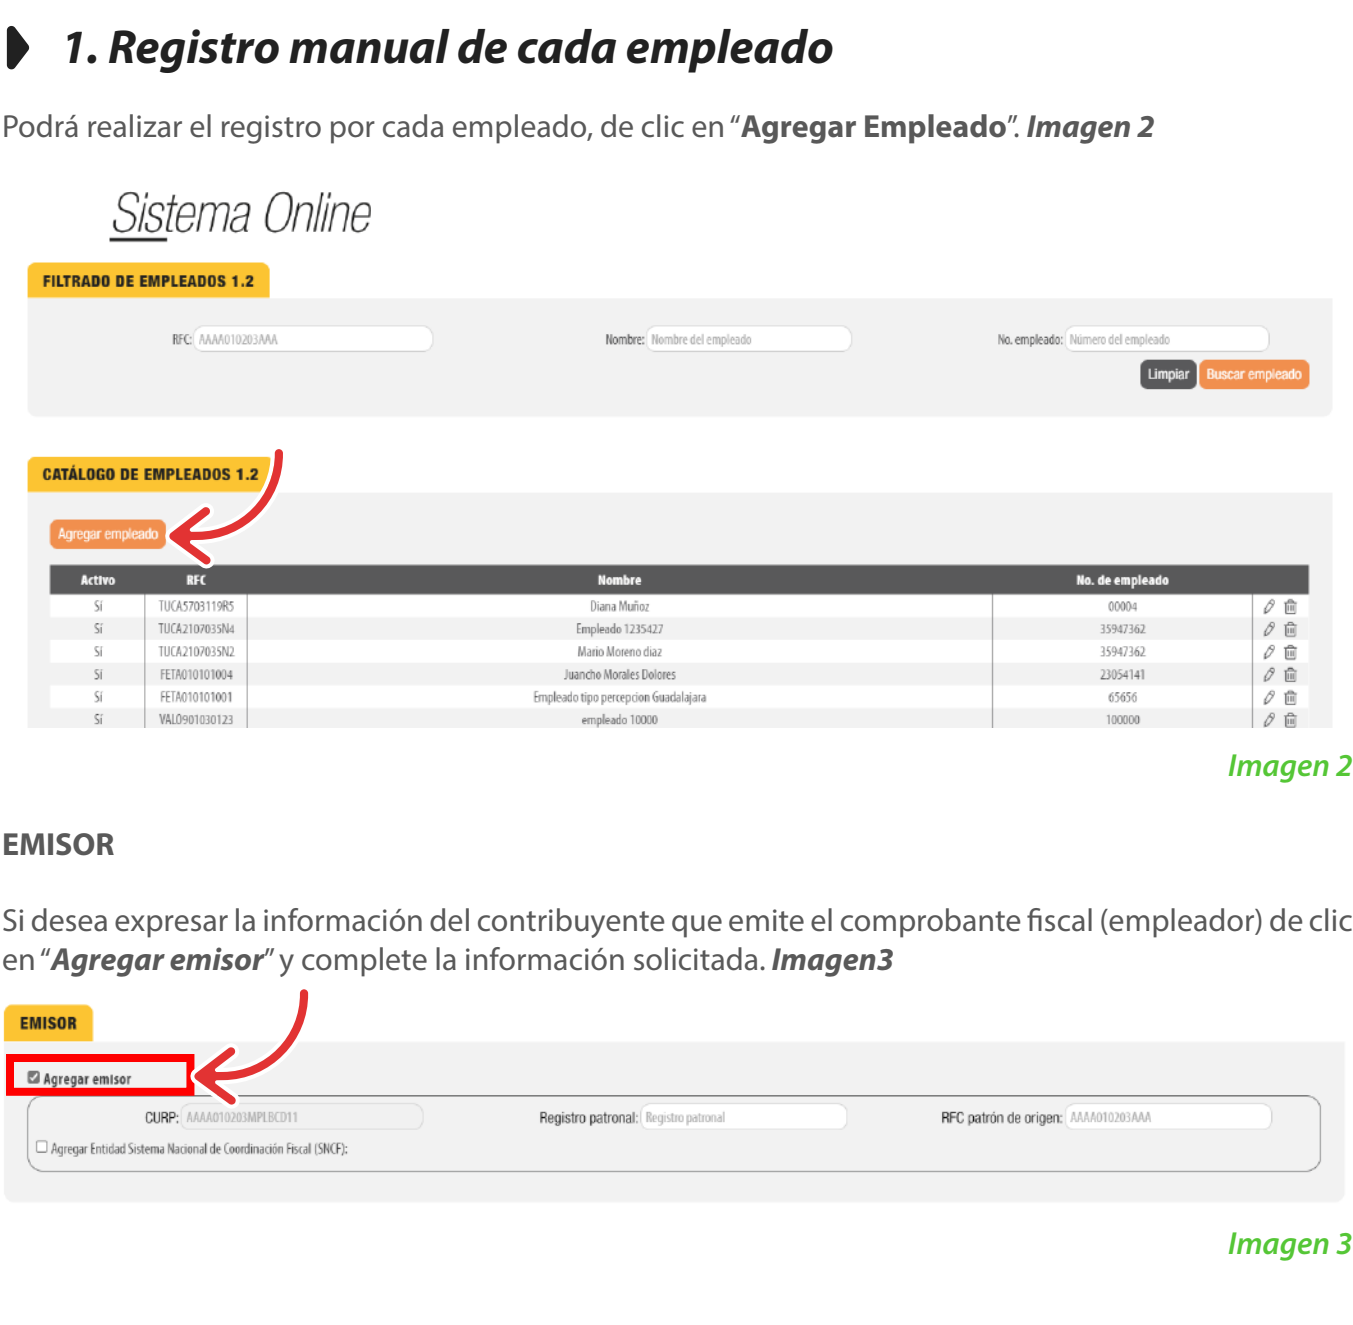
1. Registro manual de cada empleado

Podrá realizar el registro por cada empleado, de clic en “**Agregar Empleado**”. ***Imagen 2***

Sistema Online

FILTRADO DE EMPLEADOS 1.2

RFC: AAAA010203AAA

Nombre: Nombre del empleado

No. empleado: Número del empleado

Limpiar Buscar empleado

CATÁLOGO DE EMPLEADOS 1.2

Agregar empleado

| Activo | RFC | Nombre | No. de empleado |
|---|---|---|---|
| Sí | TUCA5703119R5 | Diana Muñoz | 00004 |
| Sí | TUCA2107035N4 | Empleado 1235427 | 35947362 |
| Sí | TUCA2107035N2 | Mario Moreno diaz | 35947362 |
| Sí | FETA010101004 | Juancho Morales Dolores | 23054141 |
| Sí | FETA010101001 | Empleado tipo percepcion Guadalajara | 65656 |
| Sí | VAL0901030123 | empleado 10000 | 100000 |

Imagen 2

EMISOR

Si desea expresar la información del contribuyente que emite el comprobante fiscal (empleador) de clic en “***Agregar emisor***” y complete la información solicitada. ***Imagen3***

EMISOR

Agregar emisor

CURP: AAAA010203MPLBCD11

Registro patronal: Registro patronal

RFC patrón de origen: AAAA010203AAA

Agregar Entidad Sistema Nacional de Coordinación Fiscal (SNCF):

Imagen 3